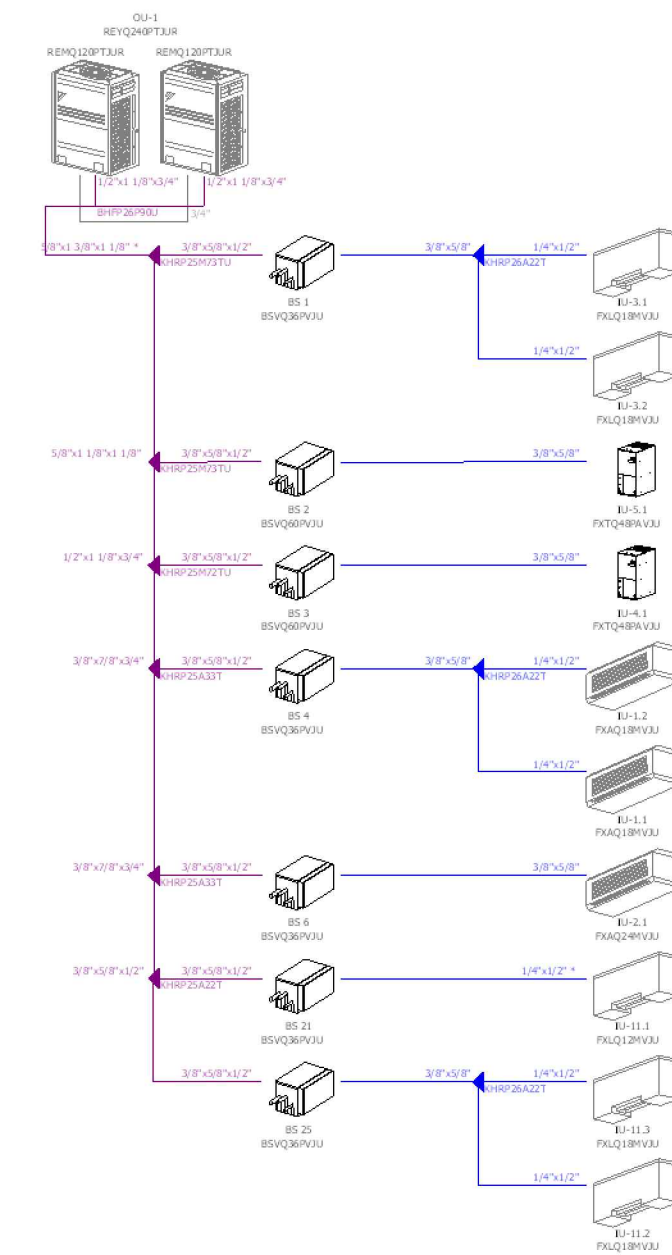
OU-1
REYQ240PTJUR
REMQ120PTJUR
REMQ120PTJUR
1/2"x1 1/8"x3/4"
1/2"x1 1/8"x3/4"
BHFP26P90U
3/4"
5/8"x1 3/8"x1 1/8" *
3/8"x5/8"x1/2"
KHRP25M73TU
BS 1
BSVQ36PVJU
3/8"x5/8"
KHRP26A22T
1/4"x1/2"
IU-3.1
FXLQ18MVJU
1/4"x1/2"
IU-3.2
FXLQ18MVJU
5/8"x1 1/8"x1 1/8"
3/8"x5/8"x1/2"
KHRP25M73TU
BS 2
BSVQ60PVJU
3/8"x5/8"
IU-5.1
FXTQ48PAVJU
1/2"x1 1/8"x3/4"
3/8"x5/8"x1/2"
KHRP25M72TU
BS 3
BSVQ60PVJU
3/8"x5/8"
IU-4.1
FXTQ48PAVJU
3/8"x7/8"x3/4"
3/8"x5/8"x1/2"
KHRP25A33T
BS 4
BSVQ36PVJU
3/8"x5/8"
KHRP26A22T
1/4"x1/2"
IU-1.2
FXAQ18MVJU
1/4"x1/2"
IU-1.1
FXAQ18MVJU
3/8"x7/8"x3/4"
3/8"x5/8"x1/2"
KHRP25A33T
BS 6
BSVQ36PVJU
3/8"x5/8"
IU-2.1
FXAQ24MVJU
3/8"x5/8"x1/2"
3/8"x5/8"x1/2"
KHRP25A22T
BS 21
BSVQ36PVJU
1/4"x1/2" *
IU-11.1
FXLQ12MVJU
3/8"x5/8"x1/2"
BS 25
BSVQ36PVJU
3/8"x5/8"
KHRP26A22T
1/4"x1/2"
IU-11.3
FXLQ18MVJU
1/4"x1/2"
IU-11.2
FXLQ18MVJU